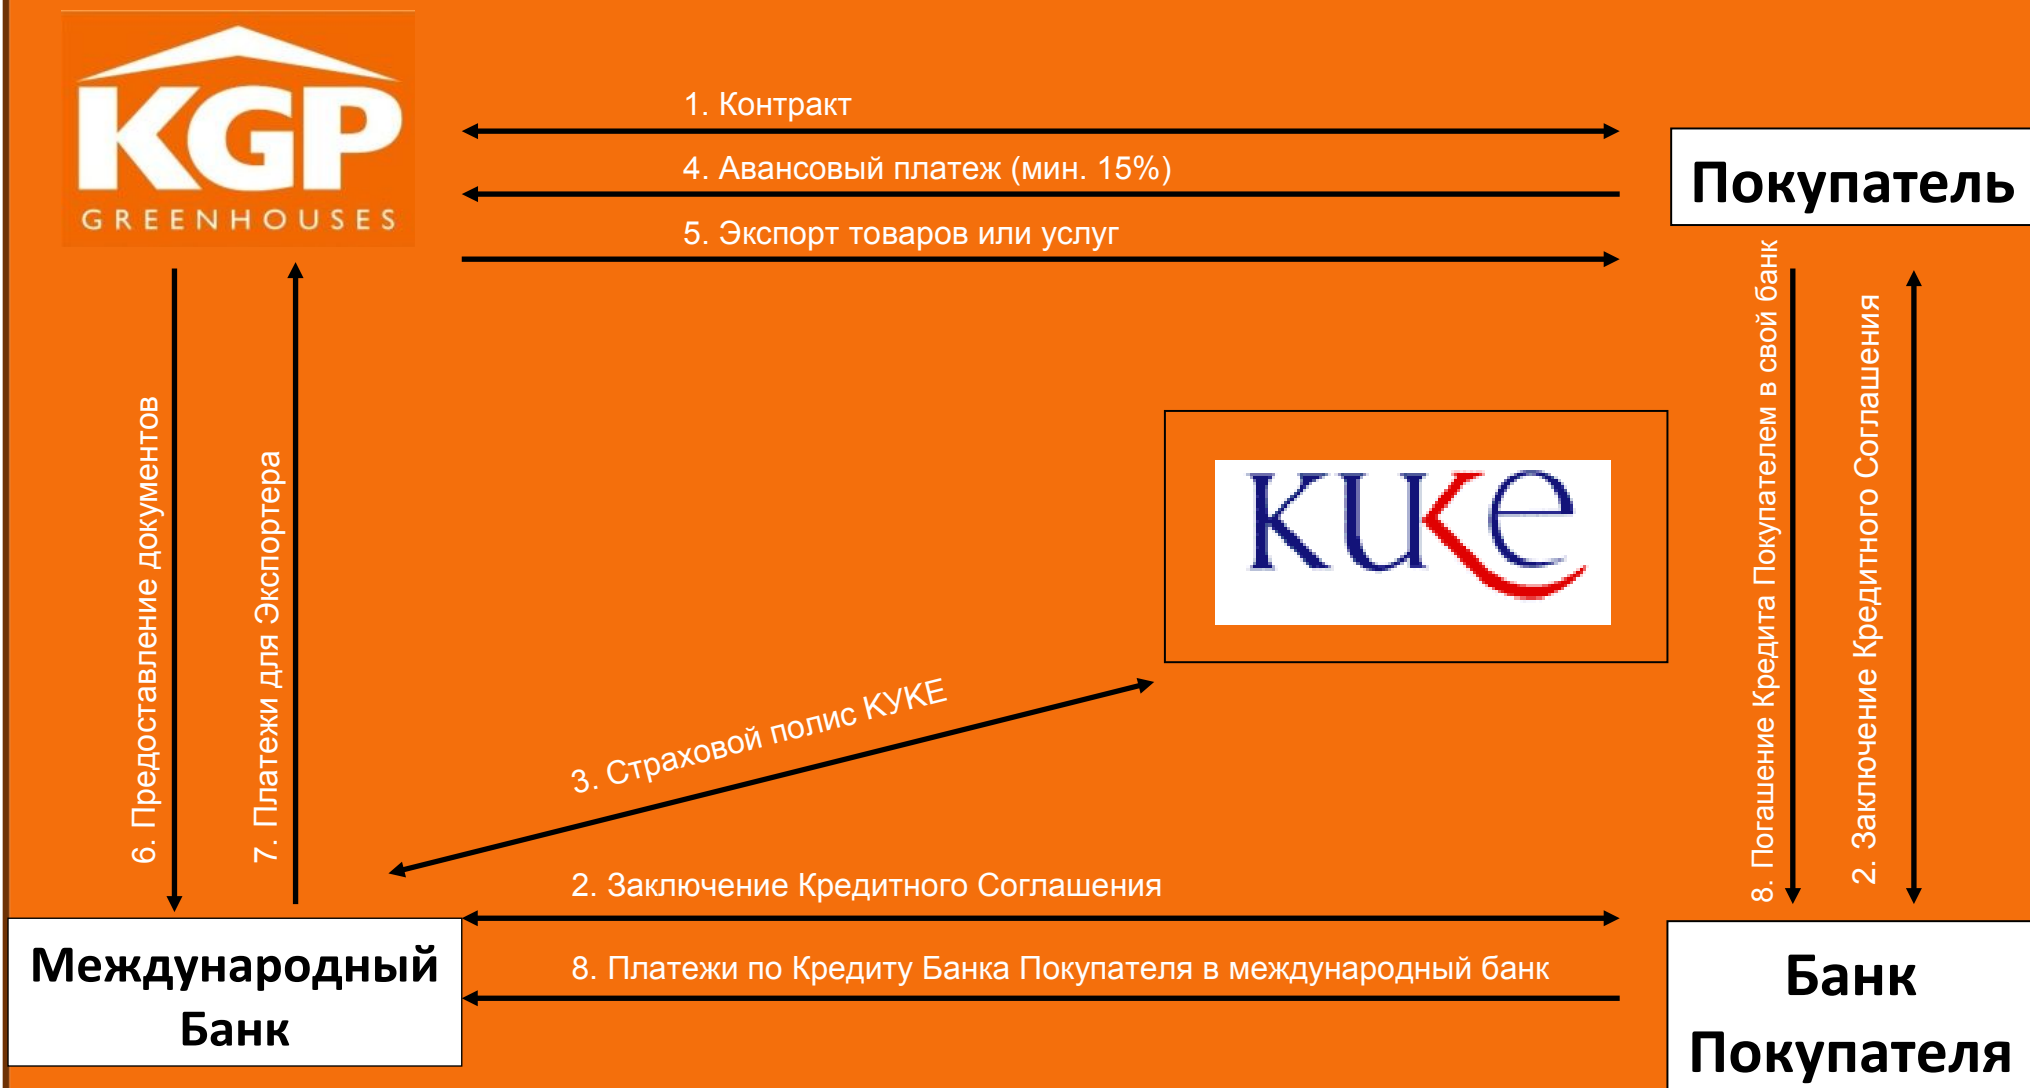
KGP
GREENHOUSES

1. Контракт

4. Авансовый платеж (мин. 15%)

5. Экспорт товаров или услуг

Покупатель

6. Предоставление документов

7. Платежи для Экспортера

KUKE

3. Страховой полис KУKE

8. Погашение Кредита Покупателем в свой банк

2. Заключение Кредитного Соглашения

2. Заключение Кредитного Соглашения

8. Платежи по Кредиту Банка Покупателя в международный банк

Международный Банк

Банк Покупателя